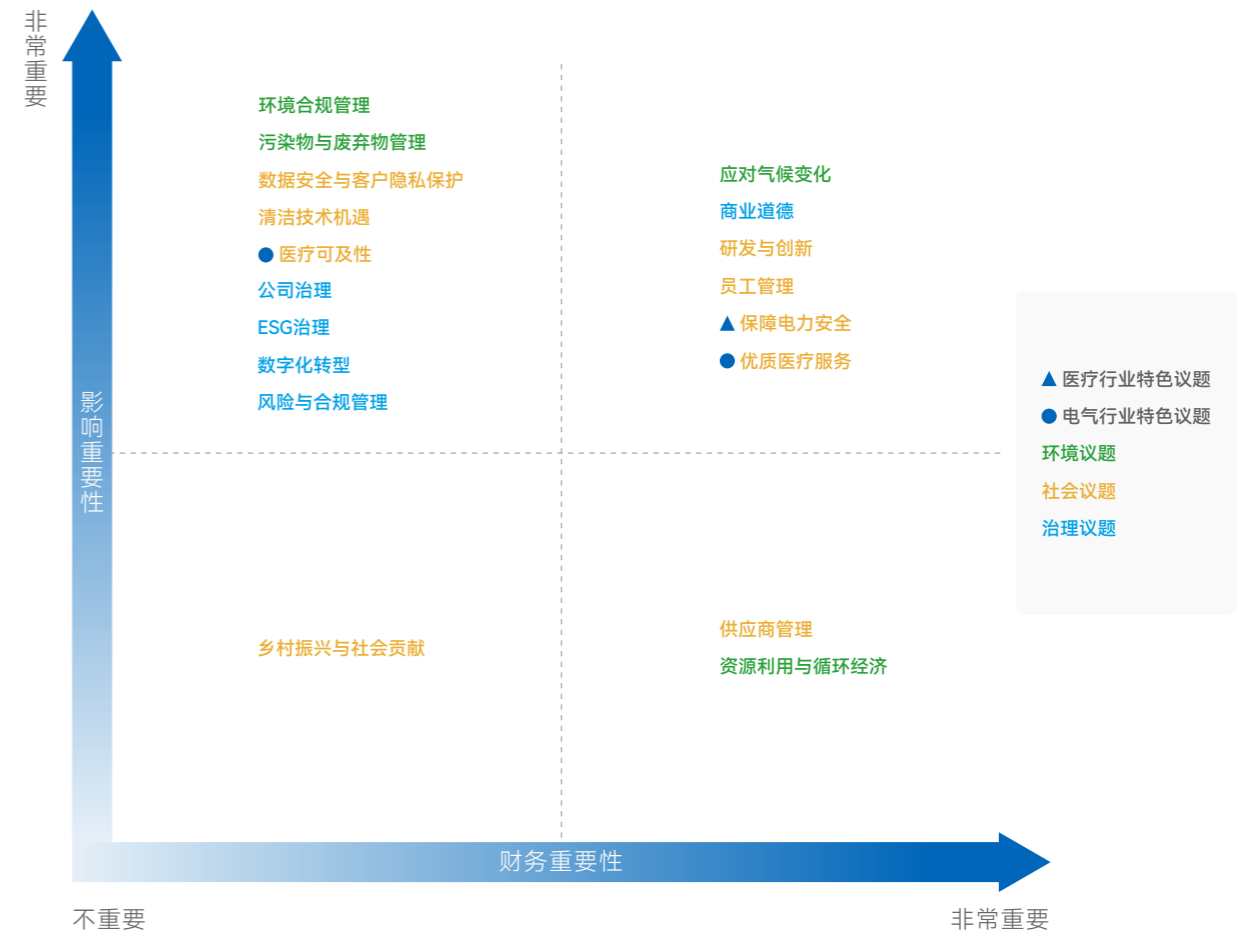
非常重要

影响重要性

环境合规管理
污染物与废弃物管理
数据安全与客户隐私保护
清洁技术机遇
● 医疗可及性
公司治理
ESG治理
数字化转型
风险与合规管理

应对气候变化
商业道德
研发与创新
员工管理
▲ 保障电力安全
● 优质医疗服务

▲ 医疗行业特色议题
● 电气行业特色议题
环境议题
社会议题
治理议题

乡村振兴与社会贡献

供应商管理
资源利用与循环经济

财务重要性

不重要

非常重要